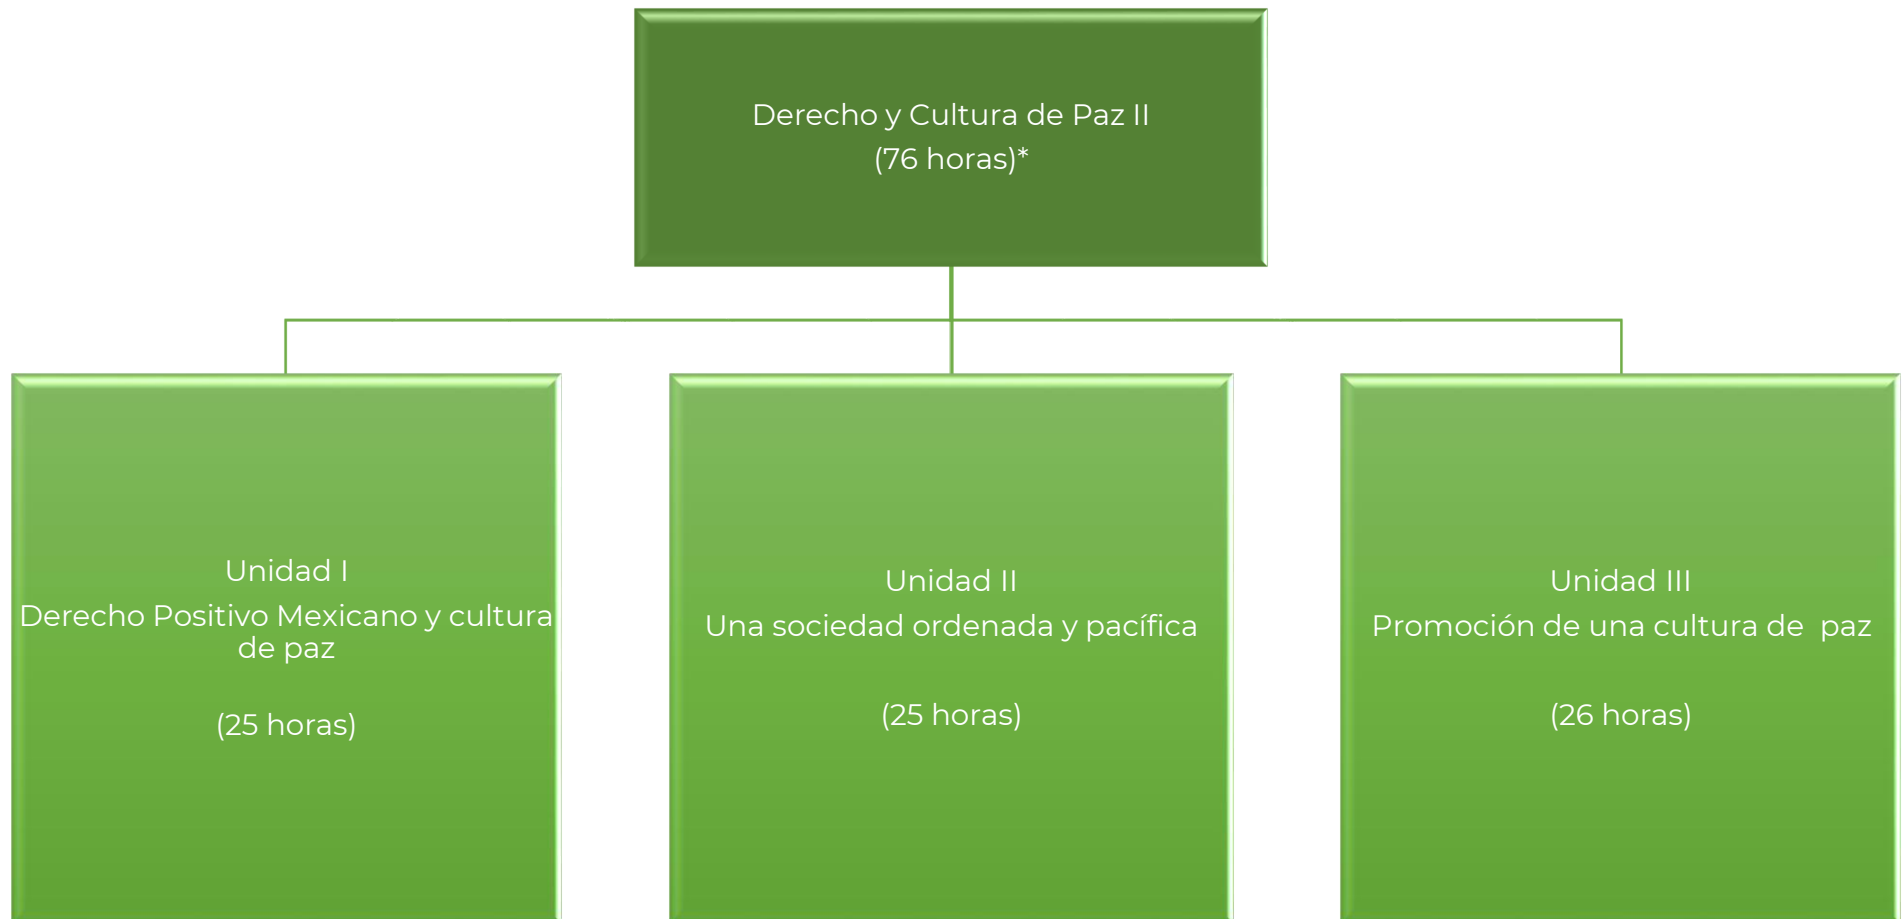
Derecho y Cultura de Paz II
(76 horas)*

Unidad I
Derecho Positivo Mexicano y cultura de paz

(25 horas)

Unidad II
Una sociedad ordenada y pacífica

(25 horas)

Unidad III
Promoción de una cultura de paz

(26 horas)